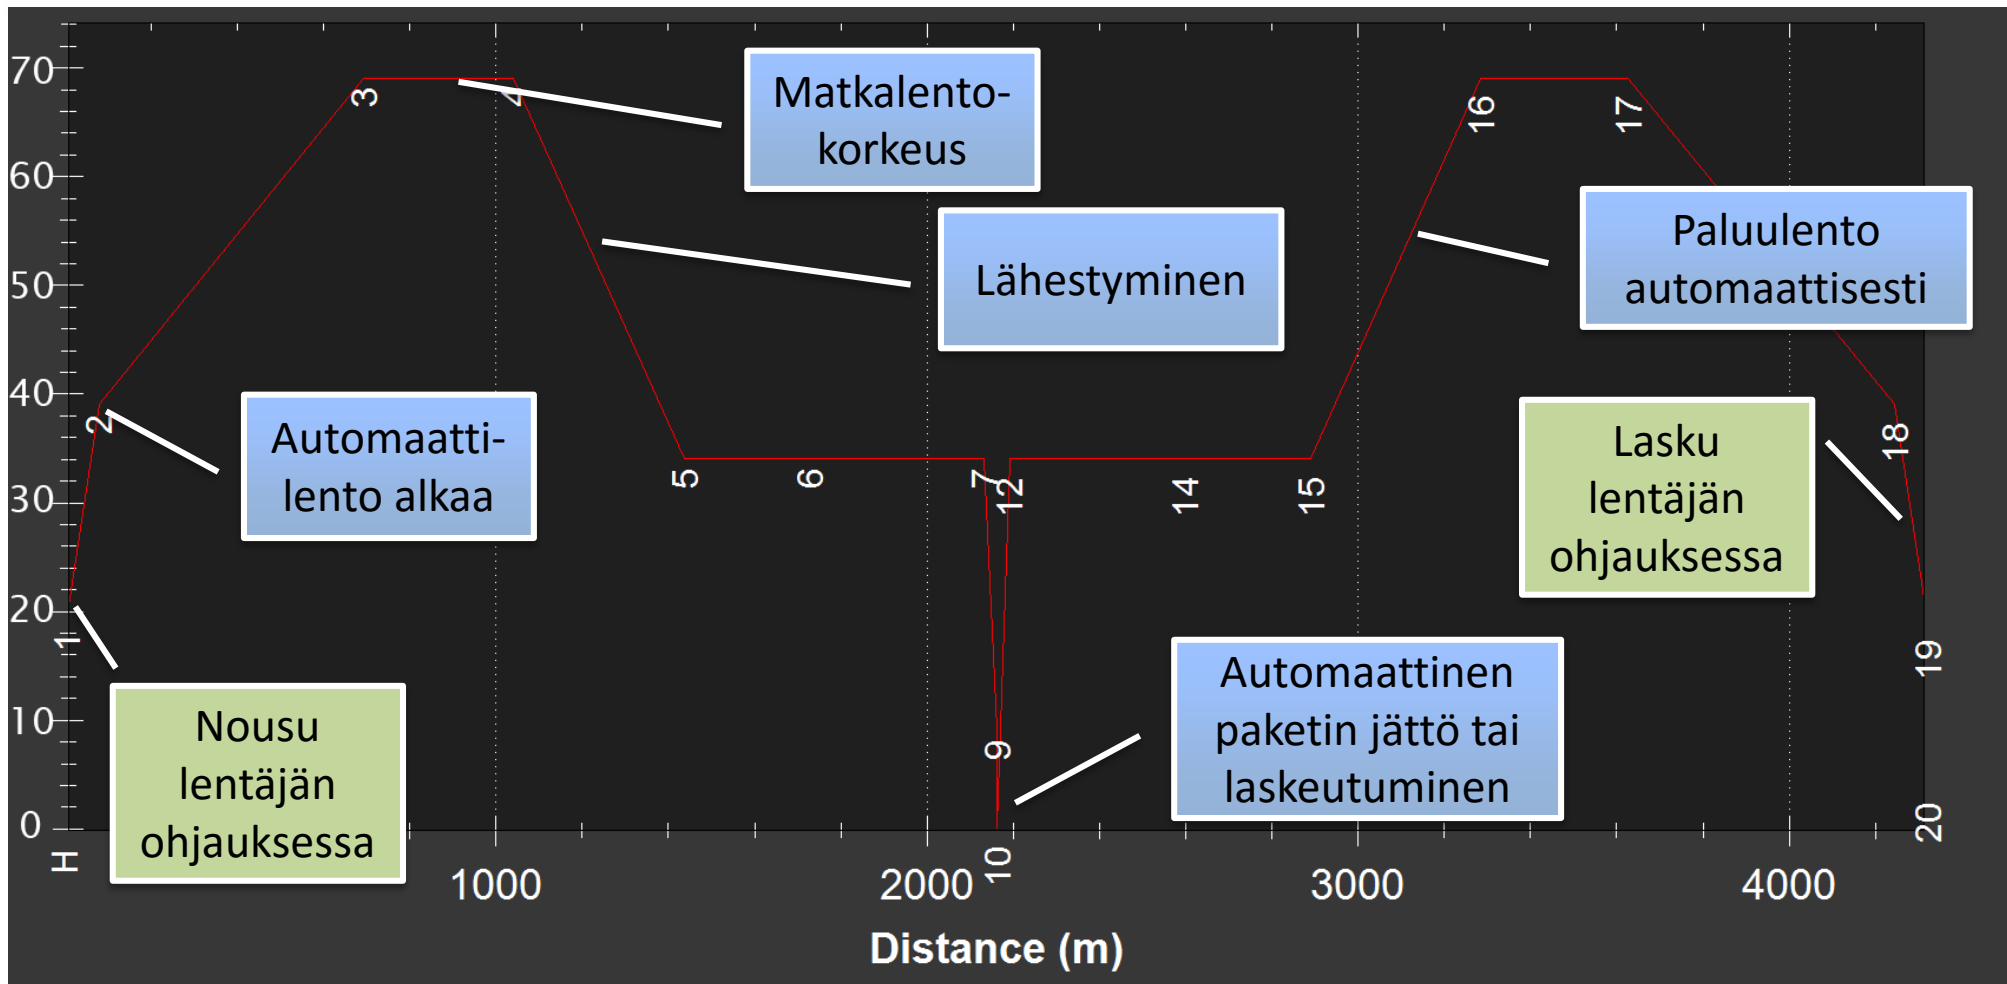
70
60
50
40
30
20
10
0
1000
2000
3000
4000
Distance (m)

H
1
2
3
4
5
6
7
9
10
12
14
15
16
17
18
19
20

Matkalentokorkeus

Lähestyminen

Paluulento automaattisesti

Automaattilento alkaa

Lasku lentäjän ohjauksessa

Nousu lentäjän ohjauksessa

Automaattinen paketin jättö tai laskeutuminen